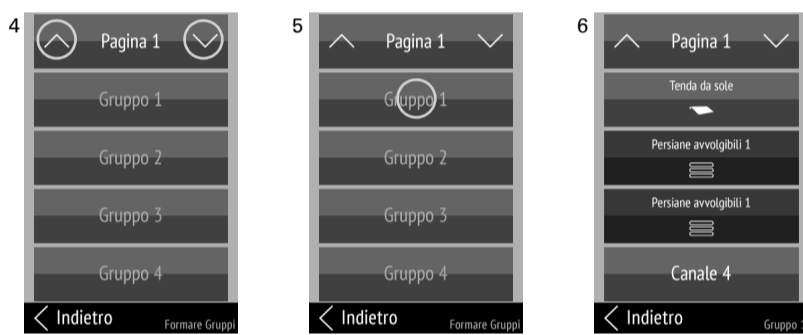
4

Pagina 1

Gruppo 1

Gruppo 2

Gruppo 3

Gruppo 4

Indietro Formare Gruppi

5

Pagina 1

Gruppo 1

Gruppo 2

Gruppo 3

Gruppo 4

Indietro Formare Gruppi

6

Pagina 1

Tenda da sole

Persiane avvolgibili 1

Persiane avvolgibili 1

Canale 4

Indietro Gruppo